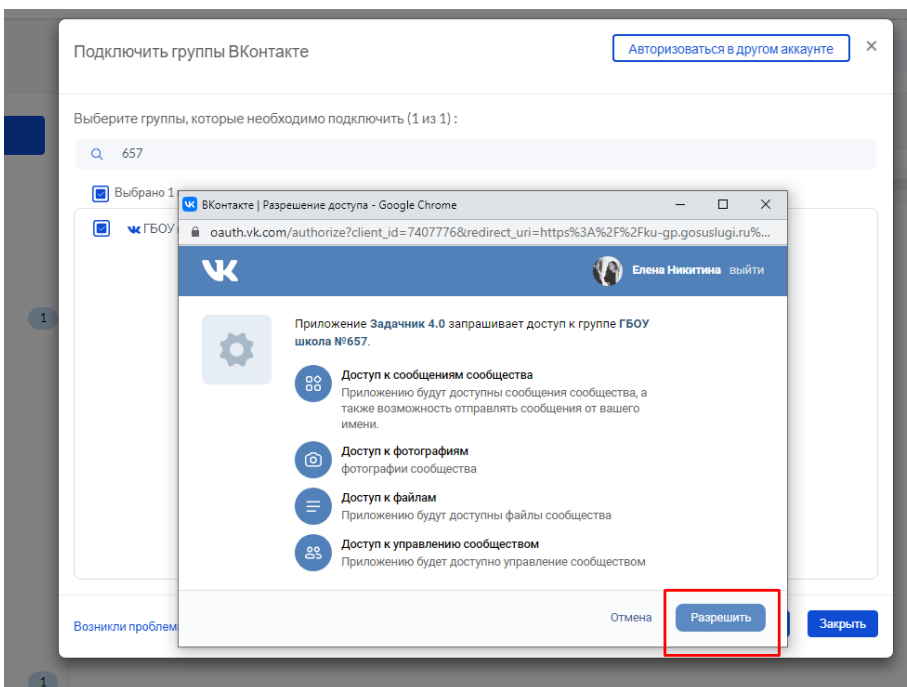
Подключить группы ВКонтакте

Авторизоваться в другом аккаунте

×

Выберите группы, которые необходимо подключить (1 из 1) :

657

Выбрано 1

ГБОУ

1

ВКонтакте | Разрешение доступа - Google Chrome

oauth.vk.com/authorize?client_id=7407776&redirect_uri=https%3A%2F%2Fku-gp.gosuslugi.ru%...

Елена Никитина выйти

Приложение Задачник 4.0 запрашивает доступ к группе ГБОУ школа №657.

Доступ к сообщениям сообщества
Приложению будут доступны сообщения сообщества, а также возможность отправлять сообщения от вашего имени.

Доступ к фотографиям
фотографии сообщества

Доступ к файлам
Приложению будут доступны файлы сообщества

Доступ к управлению сообществом
Приложению будет доступно управление сообществом

Отмена

Разрешить

Возникли проблем

Закрыть

1